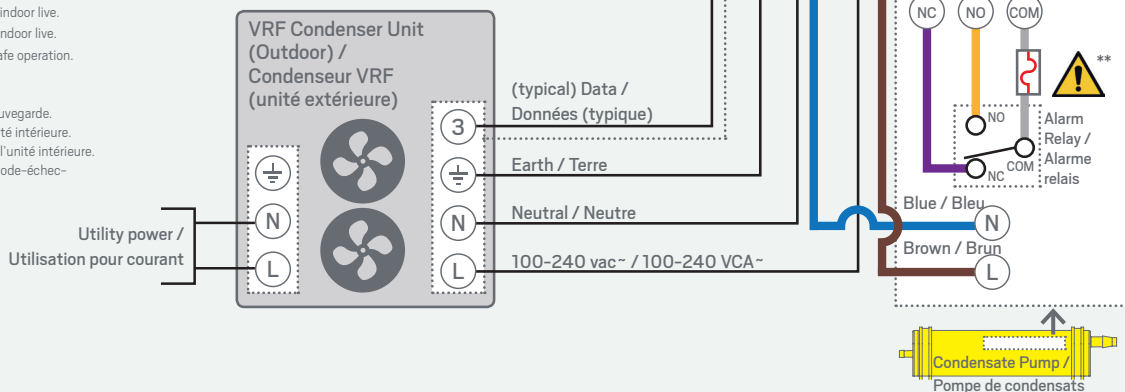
indoor live.
ndoor live.
afe operation.

uvegarde.
ité intérieure.
l'unité intérieure.
ode-échec-

VRF Condenser Unit (Outdoor) / Condenseur VRF (unité extérieure)

N
L

Utility power / Utilisation pour courant

3
N
L

(typical) Data / Données (typique)

Earth / Terre

Neutral / Neutre

100-240 vac~ / 100-240 VCA~

NC
NO
COM

**

NO
NC
COM

Alarm Relay / Alarme relais

Blue / Bleu
N
Brown / Brun
L

Condensate Pump / Pompe de condensats